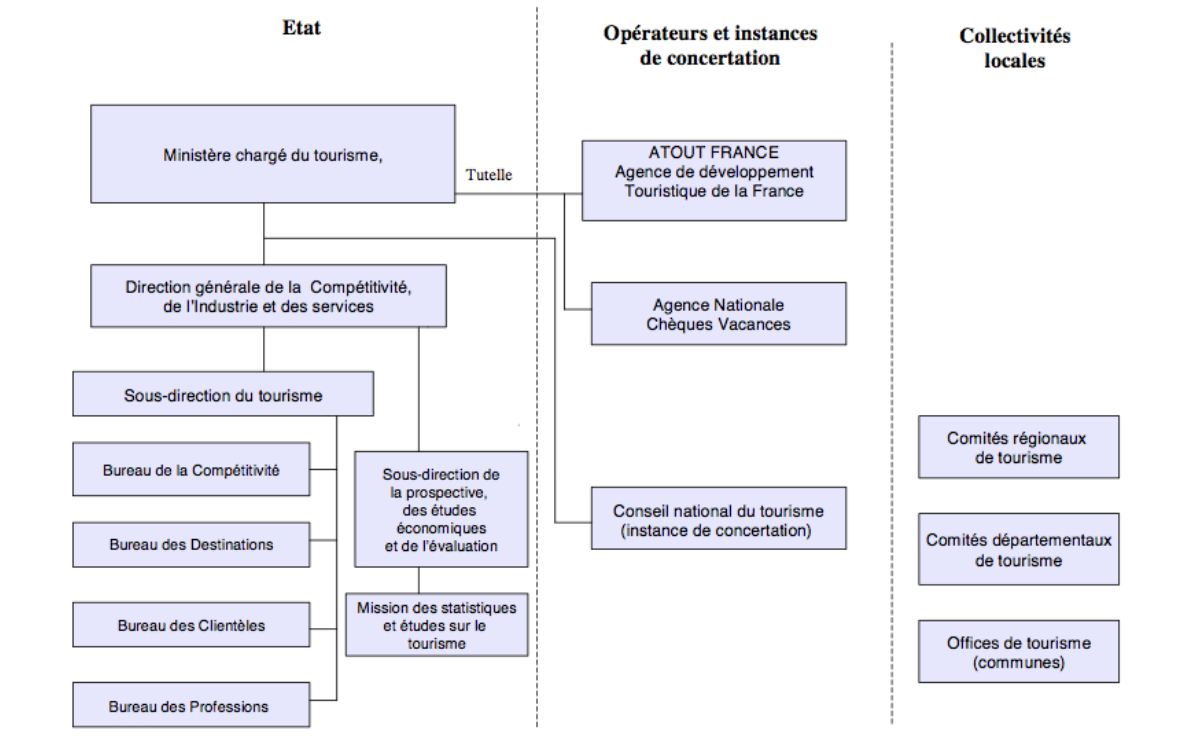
Etat

Opérateurs et instances de concertation

Collectivités locales

Ministère chargé du tourisme,

Tutelle

ATOUT FRANCE
Agence de développement Touristique de la France

Direction générale de la Compétitivité, de l'Industrie et des services

Agence Nationale Chèques Vacances

Sous-direction du tourisme

Bureau de la Compétitivité

Sous-direction de la prospective, des études économiques et de l'évaluation

Comités régionaux de tourisme

Bureau des Destinations

Conseil national du tourisme (instance de concertation)

Comités départementaux de tourisme

Bureau des Clientèles

Mission des statistiques et études sur le tourisme

Offices de tourisme (communes)

Bureau des Professions